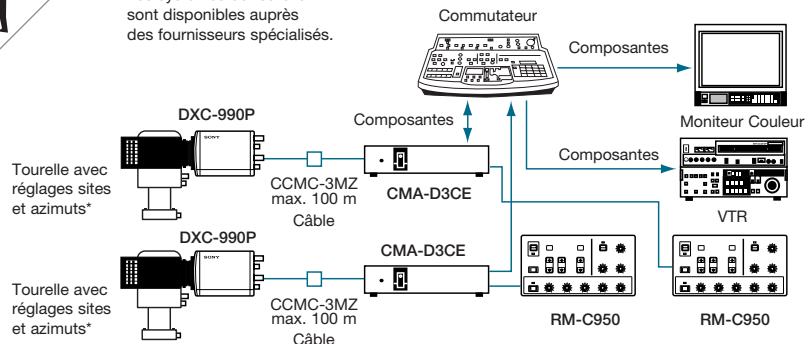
sont disponibles auprès des fournisseurs spécialisés.

Commutateur

Composantes

Moniteur Couleur

DXC-990P

Composantes

Composantes

Tourelle avec réglages sites et azimuts*

CCMC-3MZ max. 100 m Câble

CMA-D3CE

VTR

DXC-990P

CMA-D3CE

Tourelle avec réglages sites et azimuts*

CCMC-3MZ max. 100 m Câble

RM-C950

RM-C950